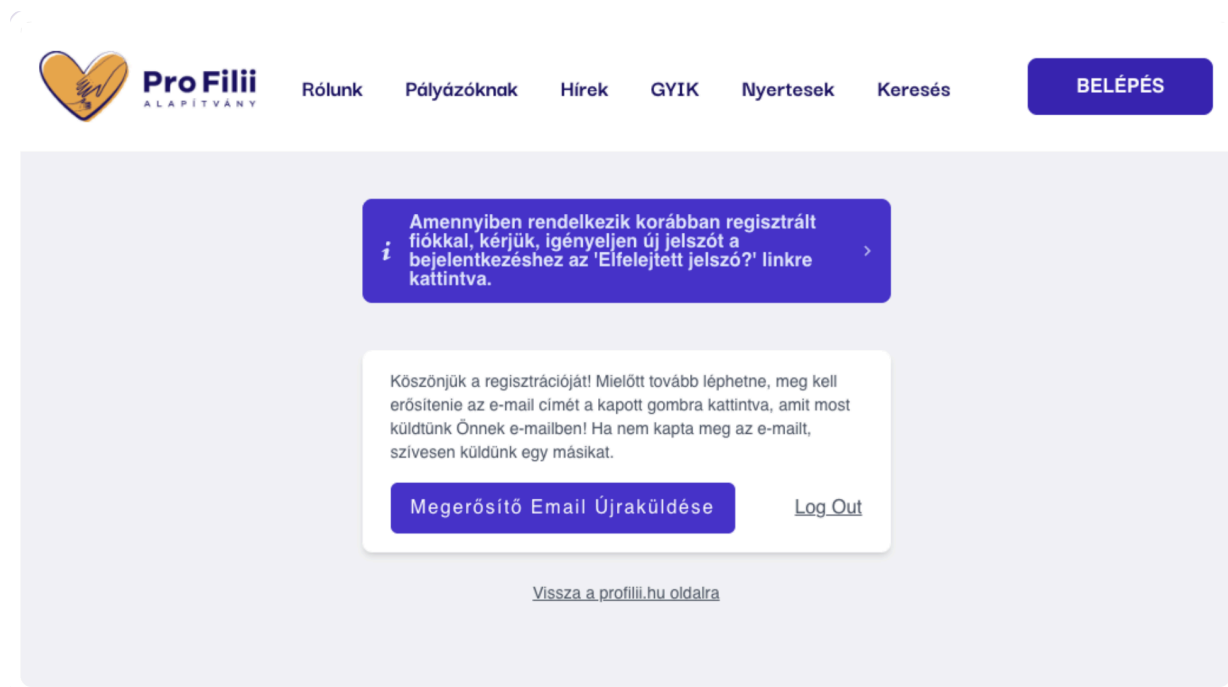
Pro Filii
ALAPÍTVÁNY

Rólunk Pályázóknak Hírek GYIK Nyertesek Keresés

BELÉPÉS

i Amennyiben rendelkezik korábban regisztrált fiókkal, kérjük, igényeljen új jelszót a bejelentkezéshez az 'Elfelejtett jelszó?' linkre kattintva. ›

Köszönjük a regisztrációját! Mielőtt tovább léphetne, meg kell erősítenie az e-mail címét a kapott gombra kattintva, amit most küldtünk Önnek e-mailben! Ha nem kapta meg az e-mailt, szívesen küldünk egy másikat.

Megerősítő Email Újraküldése

Log Out

Vissza a profilii.hu oldalra